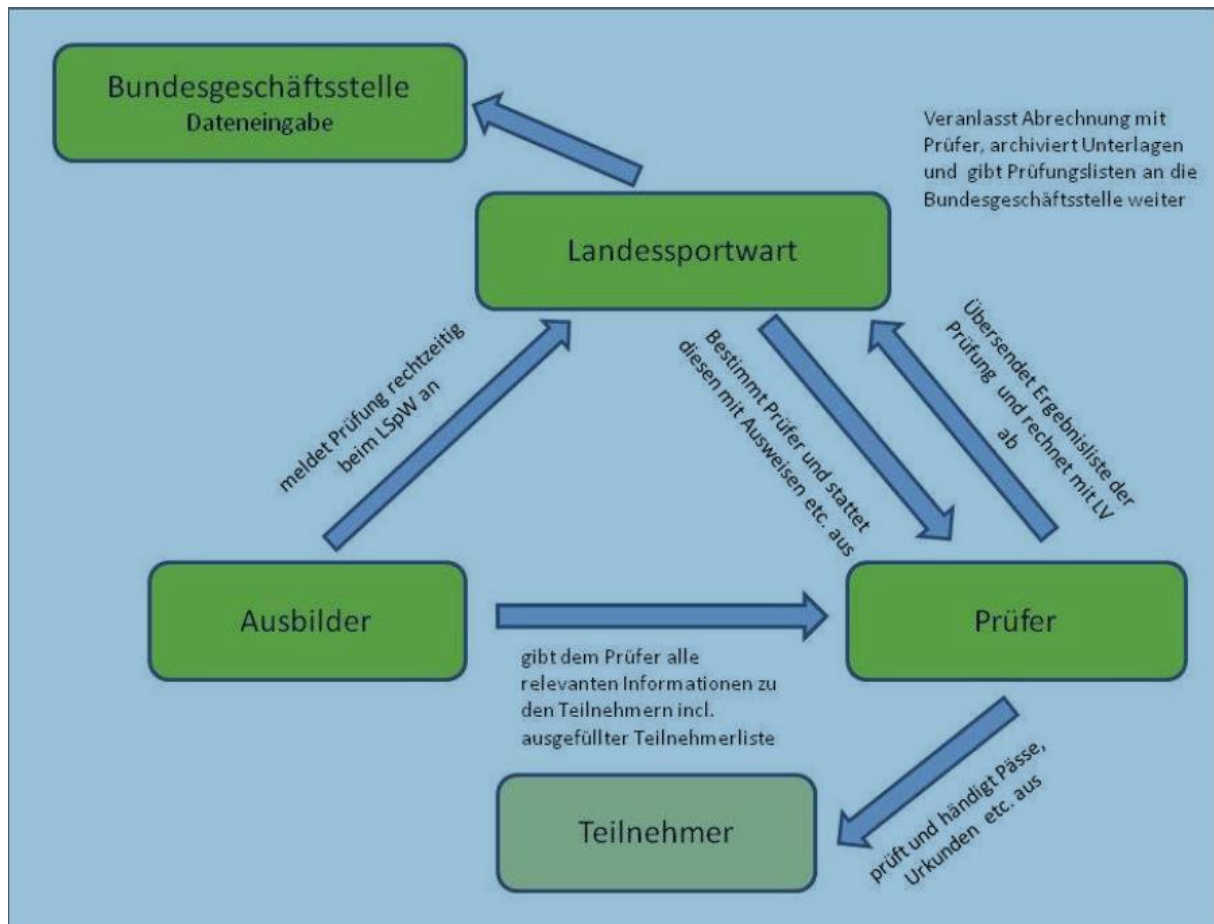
Bundesgeschäftsstelle
Dateneingabe

Veranlasst Abrechnung mit Prüfer, archiviert Unterlagen und gibt Prüfungslisten an die Bundesgeschäftsstelle weiter

Landessportwart

meldet Prüfung rechtzeitig beim LSpW an

Bestimmt Prüfer und stattet diesen mit Ausweisen etc. aus

Übersendet Ergebnisliste der Prüfung und rechnet mit LV ab

Ausbilder

Prüfer

gibt dem Prüfer alle relevanten Informationen zu den Teilnehmern incl. ausgefüllter Teilnehmerliste

Teilnehmer

prüft und händigt Pässe, Urkunden etc. aus